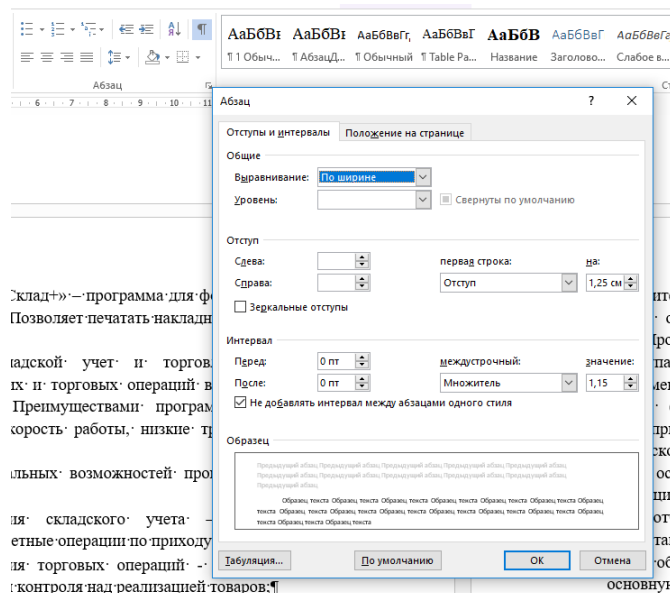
АаБбВі АаБбВі АаБбВвГг, АаБбВвГ АаБбВ АаБбВвГ АаБбВвГа
¶ 1 Обыч... ¶ АбзацД... ¶ Обычный ¶ Table Pa... Название Заголово... Слабое в...

Абзац

Абзац ? ✕

Отступы и интервалы | Положение на странице

Общие
Выравнивание: По ширине
Уровень: | Свернуты по умолчанию

Отступ
Слева: | первая строка: | на:
Справа: | Отступ | 1,25 см
Зеркальные отступы

Интервал
Перед: 0 пт | междустрочный: | значение:
После: 0 пт | Множитель | 1,15
✓ Не добавлять интервал между абзацами одного стиля

Образец
Предыдущий абзац Предыдущий абзац Предыдущий абзац Предыдущий абзац Предыдущий абзац Предыдущий абзац Предыдущий абзац Предыдущий абзац Предыдущий абзац Предыдущий абзац
Образец текста Образец текста Образец текста Образец текста Образец текста Образец текста Образец текста Образец текста Образец текста Образец текста Образец текста Образец текста Образец текста Образец текста Образец текста Образец текста Образец текста Образец текста Образец текста Образец текста

Табуляция... | По умолчанию | ОК | Отмена

Склад+» – программа для фо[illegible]
Позволяет печатать накладн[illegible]

адской учет и торгов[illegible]
х и торговых операций в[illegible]
Преимуществами програм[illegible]
корость работы, низкие тр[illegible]

льных возможностей про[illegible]

ля складского учета –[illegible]
етные операции по приходу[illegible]
ля торговых операций -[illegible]
контроля над реализацией товаров;¶

основну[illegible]